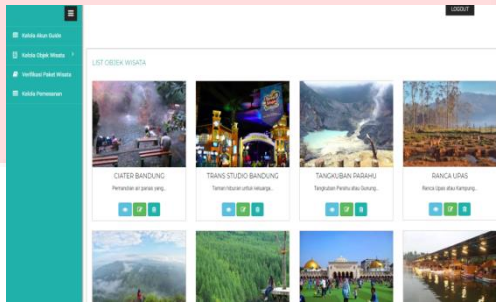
LOGOUT

Kelola Akun Guide
Kelola Objek Wisata
Verifikasi Paket Wisata
Kelola Pemesanan

LIST OBJEK WISATA

CIATER BANDUNG
Pemandian air panas yang...

TRANS STUDIO BANDUNG
Taman hiburan untuk keluarga...

TANGKUBAN PARAHU
Tangkuban Parahu atau Gunung...

RANCA UPAS
Ranca Upas atau Kampung...